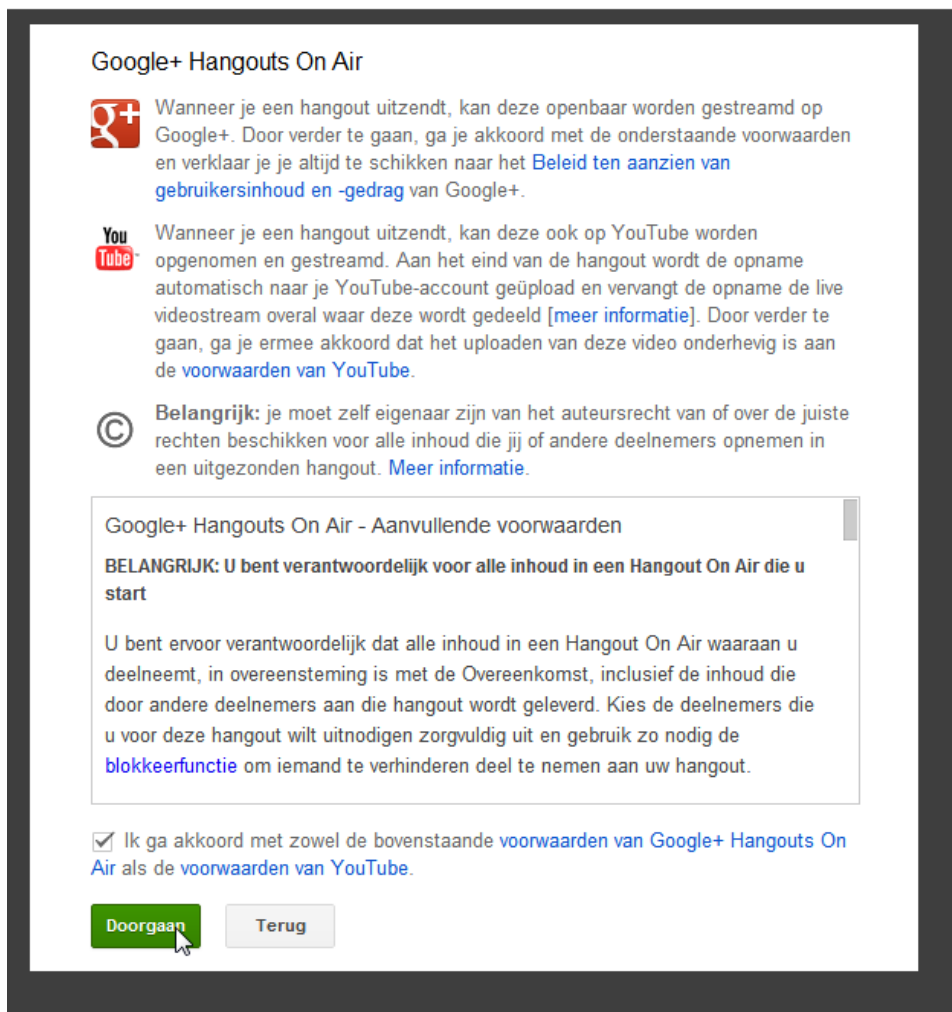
Google+ Hangouts On Air

g+

Wanneer je een hangout uitzendt, kan deze openbaar worden gestreamd op Google+. Door verder te gaan, ga je akkoord met de onderstaande voorwaarden en verklaar je je altijd te schikken naar het Beleid ten aanzien van gebruikersinhoud en -gedrag van Google+.

You Tube

Wanneer je een hangout uitzendt, kan deze ook op YouTube worden opgenomen en gestreamd. Aan het eind van de hangout wordt de opname automatisch naar je YouTube-account geüpload en vervangt de opname de live videostream overal waar deze wordt gedeeld [meer informatie]. Door verder te gaan, ga je ermee akkoord dat het uploaden van deze video onderhevig is aan de voorwaarden van YouTube.

Belangrijk: je moet zelf eigenaar zijn van het auteursrecht van of over de juiste rechten beschikken voor alle inhoud die jij of andere deelnemers opnemen in een uitgezonden hangout. Meer informatie.

Google+ Hangouts On Air - Aanvullende voorwaarden

BELANGRIJK: U bent verantwoordelijk voor alle inhoud in een Hangout On Air die u start

U bent ervoor verantwoordelijk dat alle inhoud in een Hangout On Air waaraan u deelneemt, in overeensteming is met de Overeenkomst, inclusief de inhoud die door andere deelnemers aan die hangout wordt geleverd. Kies de deelnemers die u voor deze hangout wilt uitnodigen zorgvuldig uit en gebruik zo nodig de blokkeerfunctie om iemand te verhinderen deel te nemen aan uw hangout.

Ik ga akkoord met zowel de bovenstaande voorwaarden van Google+ Hangouts On Air als de voorwaarden van YouTube.

Doorgaan

Terug